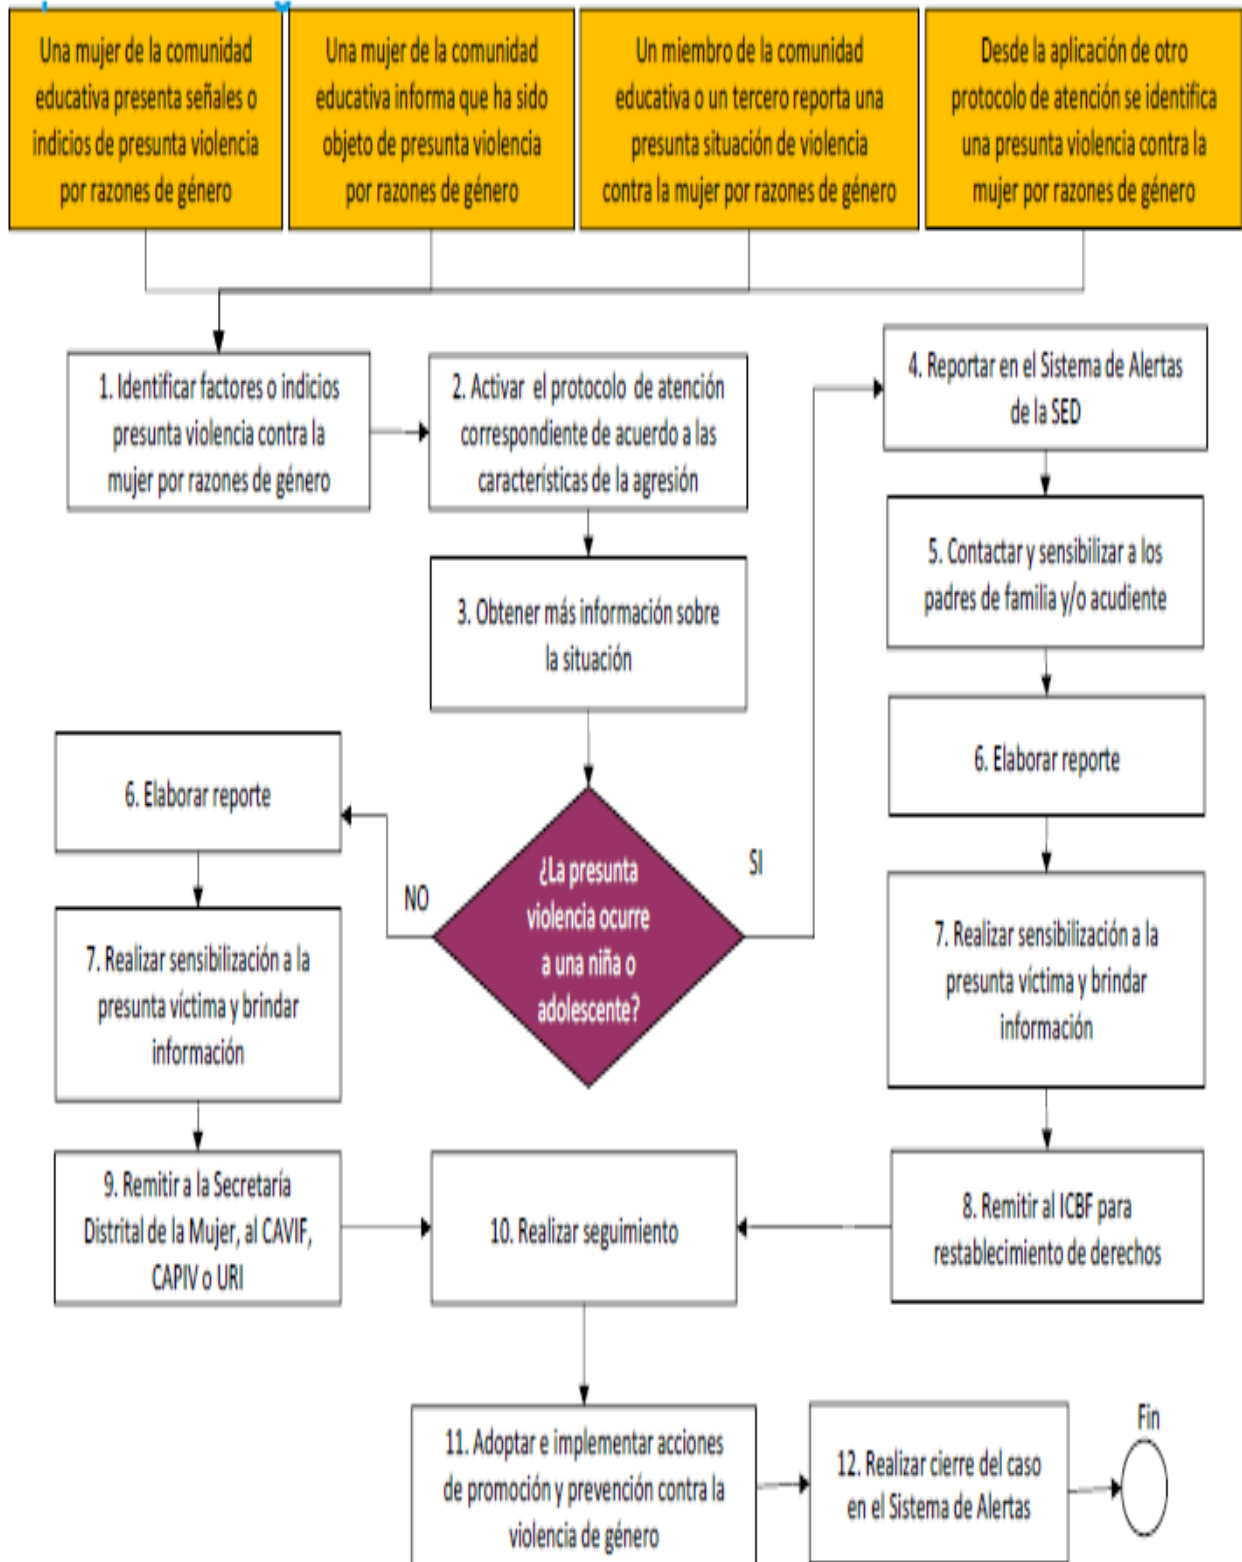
Una mujer de la comunidad educativa presenta señales o indicios de presunta violencia por razones de género

Una mujer de la comunidad educativa informa que ha sido objeto de presunta violencia por razones de género

Un miembro de la comunidad educativa o un tercero reporta una presunta situación de violencia contra la mujer por razones de género

Desde la aplicación de otro protocolo de atención se identifica una presunta violencia contra la mujer por razones de género

1. Identificar factores o indicios presunta violencia contra la mujer por razones de género

2. Activar el protocolo de atención correspondiente de acuerdo a las características de la agresión

3. Obtener más información sobre la situación

4. Reportar en el Sistema de Alertas de la SED

5. Contactar y sensibilizar a los padres de familia y/o acudiente

6. Elaborar reporte

6. Elaborar reporte

¿La presunta violencia ocurre a una niña o adolescente?

NO

SI

7. Realizar sensibilización a la presunta víctima y brindar información

7. Realizar sensibilización a la presunta víctima y brindar información

9. Remitir a la Secretaría Distrital de la Mujer, al CAVIF, CAPIV o URI

10. Realizar seguimiento

8. Remitir al ICBF para restablecimiento de derechos

11. Adoptar e implementar acciones de promoción y prevención contra la violencia de género

12. Realizar cierre del caso en el Sistema de Alertas

Fin